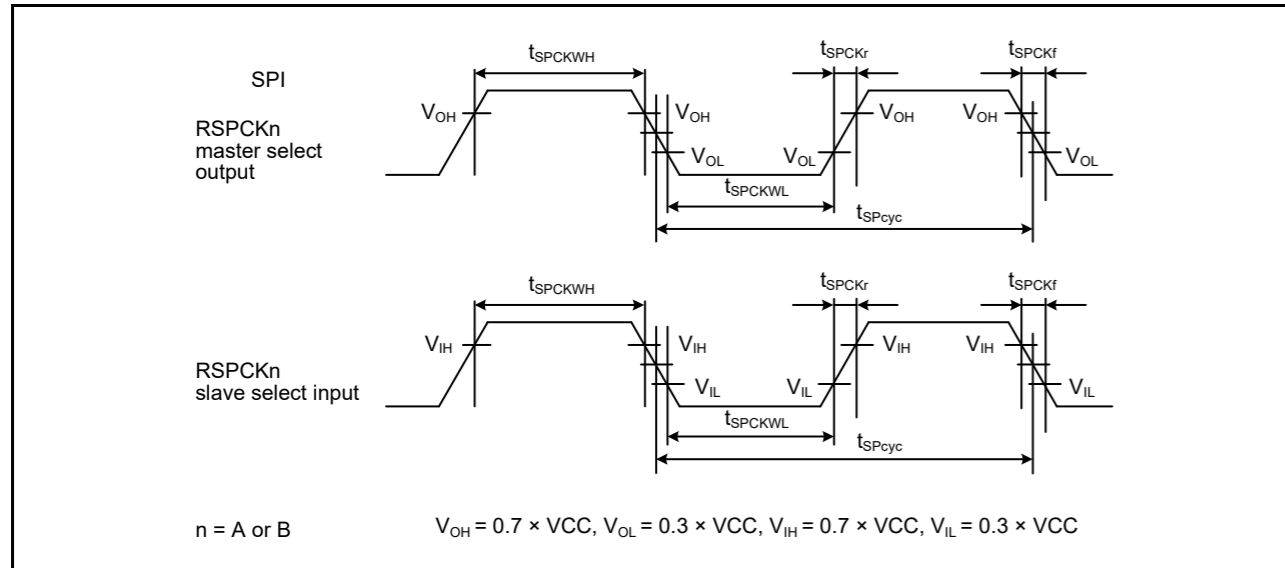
SPI

RSPCKn master select output

$t_{SPCKWH}$

$t_{SPCKr}$

$t_{SPCKf}$

$V_{OH}$

$V_{OH}$

$V_{OL}$

$V_{OL}$

$V_{OH}$

$V_{OH}$

$V_{OL}$

$t_{SPCKWL}$

$t_{SPcyc}$

RSPCKn slave select input

$t_{SPCKWH}$

$t_{SPCKr}$

$t_{SPCKf}$

$V_{IH}$

$V_{IH}$

$V_{IL}$

$V_{IL}$

$V_{IH}$

$V_{IH}$

$V_{IL}$

$t_{SPCKWL}$

$t_{SPcyc}$

n = A or B

$V_{OH}$ = 0.7 × VCC, $V_{OL}$ = 0.3 × VCC, $V_{IH}$ = 0.7 × VCC, $V_{IL}$ = 0.3 × VCC